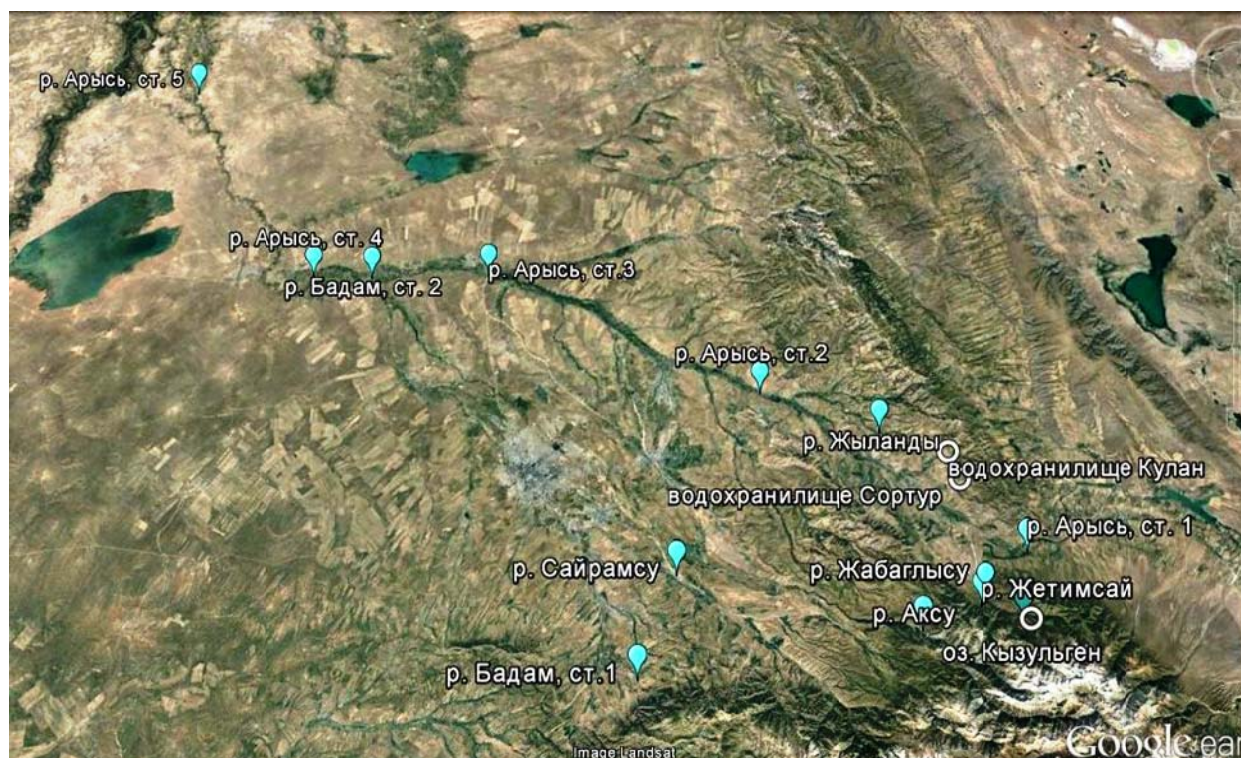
р. Арысь, ст. 5
р. Арысь, ст. 4
р. Бадам, ст. 2
р. Арысь, ст.3
р. Арысь, ст.2
р. Жыланды
водохранилище Кулан
водохранилище Сортур
р. Арысь, ст. 1
р. Сайрамсу
р. Жабаглысу
р. Жетимсай
р. Аксу
оз. Кызульген
р. Бадам, ст.1
Image Landsat
Google ear